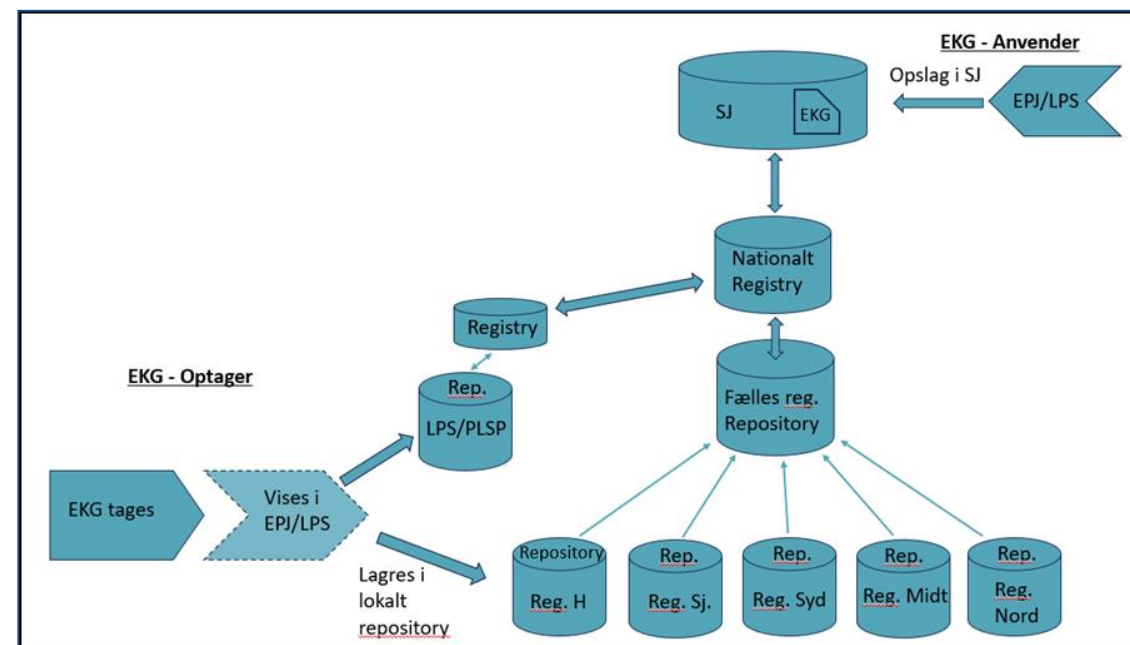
EKG - Anvender

Opslag i SJ

EPJ/LPS

SJ

EKG

Nationalt Registry

Registry

EKG - Optager

Rep. LPS/PLSP

Fælles reg. Repository

EKG tages

Vises i EPJ/LPS

Lagres i lokalt repository

Repository Reg. H

Rep. Reg. Sj.

Rep. Reg. Syd

Rep. Reg. Midt

Rep. Reg. Nord